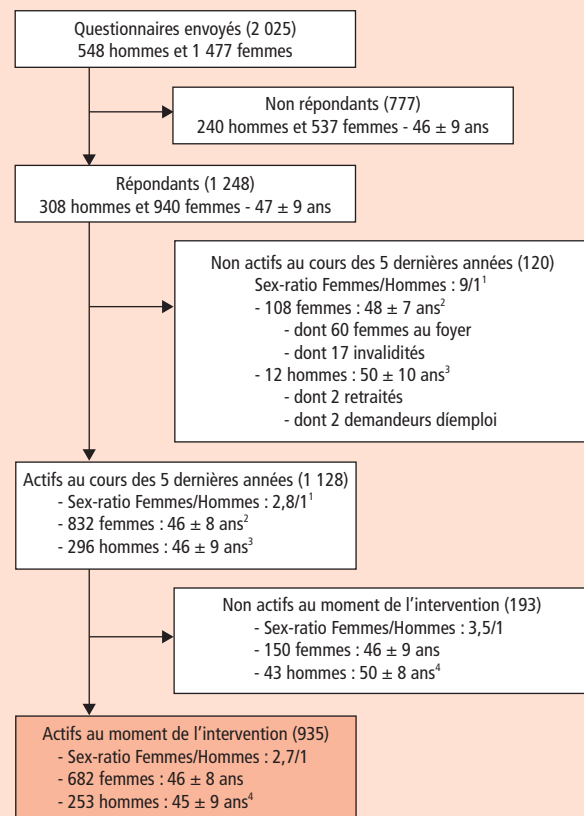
Questionnaires envoyés (2 025)
548 hommes et 1 477 femmes

Non répondants (777)
240 hommes et 537 femmes - 46 ± 9 ans

Répondants (1 248)
308 hommes et 940 femmes - 47 ± 9 ans

Non actifs au cours des 5 dernières années (120)
Sex-ratio Femmes/Hommes : 9/1$^1$
- 108 femmes : 48 ± 7 ans$^2$
- dont 60 femmes au foyer
- dont 17 invalidités
- 12 hommes : 50 ± 10 ans$^3$
- dont 2 retraités
- dont 2 demandeurs díemploi

Actifs au cours des 5 dernières années (1 128)
- Sex-ratio Femmes/Hommes : 2,8/1$^1$
- 832 femmes : 46 ± 8 ans$^2$
- 296 hommes : 46 ± 9 ans$^3$

Non actifs au moment de l'intervention (193)
- Sex-ratio Femmes/Hommes : 3,5/1
- 150 femmes : 46 ± 9 ans
- 43 hommes : 50 ± 8 ans$^4$

Actifs au moment de l'intervention (935)
- Sex-ratio Femmes/Hommes : 2,7/1
- 682 femmes : 46 ± 8 ans
- 253 hommes : 45 ± 9 ans$^4$